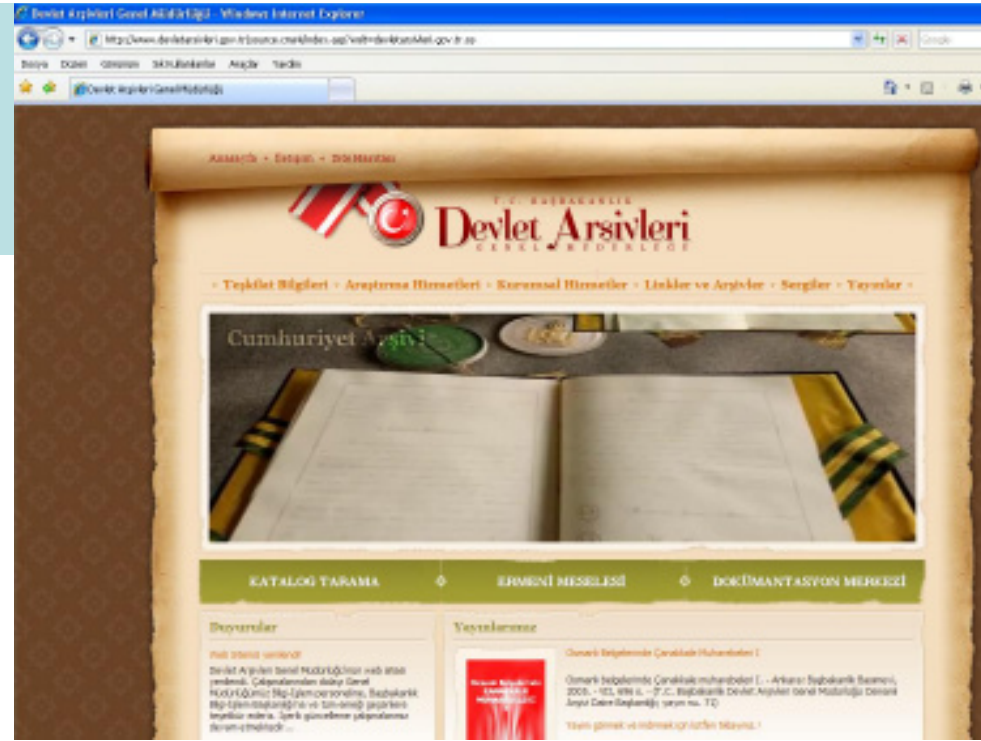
Devlet Arşivleri Genel Müdürlüğü - Windows Internet Explorer

http://www.devletarsivleri.gov.tr/source.cms/index.asp?site=devletarsivleri.gov.tr.so

Google

Dosya Düzen Görünüm Sık Kullanılanlar Araçlar Yardım

Devlet Arşivleri Genel Müdürlüğü

Anasayfa • İletişim • Site Haritası

T.C. BAŞBAKANLIK
Devlet Arşivleri
GENEL MÜDÜRLÜĞÜ

• Teşkilat Bilgileri • Araştırma Hizmetleri • Kurumsal Hizmetler • Linkler ve Arşivler • Sergiler • Yayınlar •

Cumhuriyet Arşivi

KATALOG TARAMA ◊ ERMENİ MESELESİ ◊ DOKÜMANTASYON MERKEZİ

Duyurular

Web sitemiz yenilendi!

Devlet Arşivleri Genel Müdürlüğü'nün web sitesi yenilendi. Çalışmalarından dolayı Genel Müdürlüğümüz Bilgi-İşlem personeline, Başbakanlık Bilgi-İşlem Başkanlığı'na ve tüm emeği geçenlere teşekkür ederiz. Içerik güncelleme çalışmalarımız devam etmektedir ...

Yayınlarımız

Osmanlı Belgelerinde Çanakkale Muharebeleri I

Osmanlı Belgelerinde Çanakkale Muharebeleri I. - Ankara: Başbakanlık Basımevi, 2005. - 103, 696 s. - (T.C. Başbakanlık Devlet Arşivleri Genel Müdürlüğü Osmanlı Arşivi Daire Başkanlığı; yayın nu. 73)

Yayını görmek ve indirmek için lütfen tıklayınız.!

Osmanlı Belgelerinde ÇANAKKALE MUHAREBELERİ I